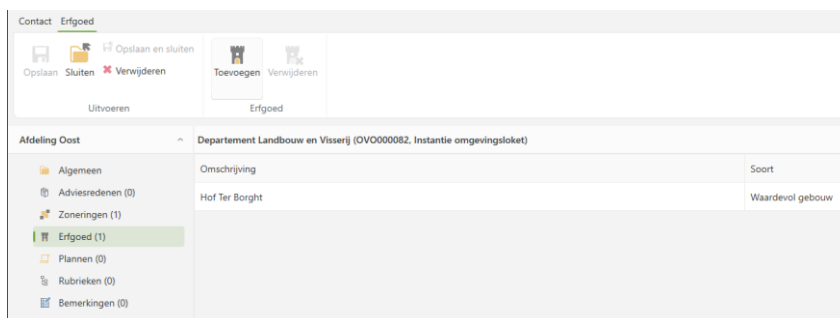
Contact Erfgoed

Opslaan Sluiten Opslaan en sluiten Verwijderen
Uitvoeren

Toevoegen Verwijderen
Erfgoed

Afdeling Oost

Algemeen
Adviesredenen (0)
Zoneringen (1)
Erfgoed (1)
Plannen (0)
Rubrieken (0)
Bemerkingen (0)

Departement Landbouw en Visserij (OVO000082, Instantie omgevingsloket)

| Omschrijving | Soort |
|---|---|
| Hof Ter Borght | Waardevol gebouw |